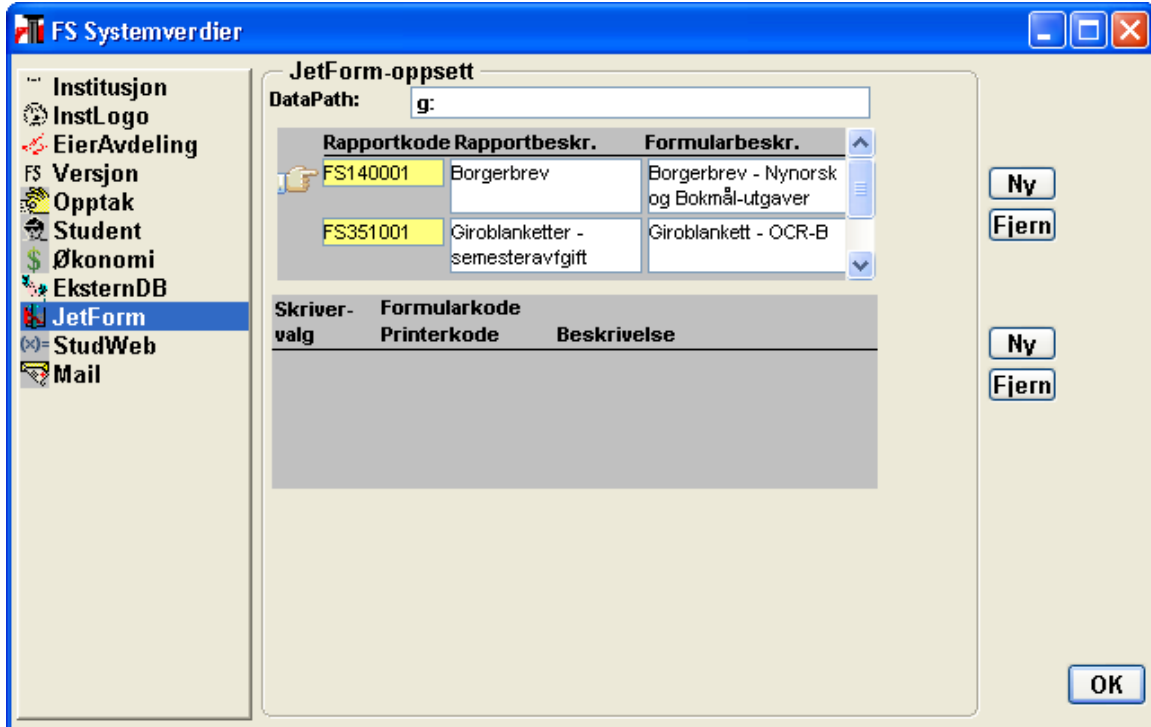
FS Systemverdier

Institusjon
InstLogo
EierAvdeling
FS Versjon
Opptak
Student
Økonomi
EksternDB
JetForm
StudWeb
Mail

JetForm-oppsett
DataPath: g:

| Rapportkode | Rapportbeskr. | Formularbeskr. |
|---|---|---|
| FS140001 | Borgerbrev | Borgerbrev - Nynorsk og Bokmål-utgaver |
| FS351001 | Giroblanketter - semesteravfgift | Giroblankett - OCR-B |

Ny
Fjern

| Skriver-valg | Formularkode Printerkode | Beskrivelse |
|---|---|---|

Ny
Fjern

OK